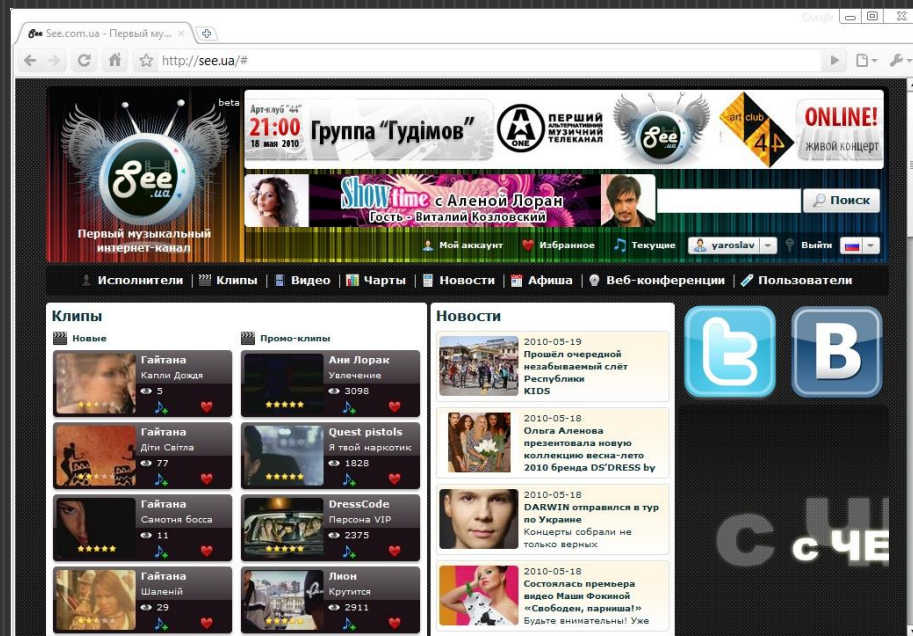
See.com.ua - Первый му... ×

http://see.ua/#

beta

See .ua

Первый музыкальный интернет-канал

Арт-клуб "44"
21:00
18 мая 2010

Группа "Гудімов"

ПЕРШИЙ АЛЬТЕРНАТИВНИЙ МУЗИЧНИЙ ТЕЛЕКАНАЛ

A ONE

See .ua

art club 44

ONLINE!
живой концерт

Showtime с Аленой Лоран
Гость - Виталий Козловский

Поиск

Мой аккаунт | Избранное | Текущие | yaroslav | Выйти

Исполнители | Клипы | Видео | Чарты | Новости | Афиша | Веб-конференции | Пользователи

Клипы

Новые

Гайтана
Капли Дождя
5

Гайтана
Діти Світла
77

Гайтана
Самотня босса
11

Гайтана
Шалений
29

Промо-клипы

Ани Лорак
Увлечение
3098

Quest pistols
Я твой наркотик
1828

DressCode
Персона VIP
2375

Лион
Крутится
2911

Новости

2010-05-19
Прошёл очередной незабываемый слёт Республики KIDS

2010-05-18
Ольга Аленова презентовала новую коллекцию весна-лето 2010 бренда DS'DRESS by

2010-05-18
DARWIN отправился в тур по Украине
Концерты собрали не только верных

2010-05-18
Состоялась премьера видео Маши Фокиной «Свободен, парниша!»
Будьте внимательны! Уже

B

С с ЧЕ